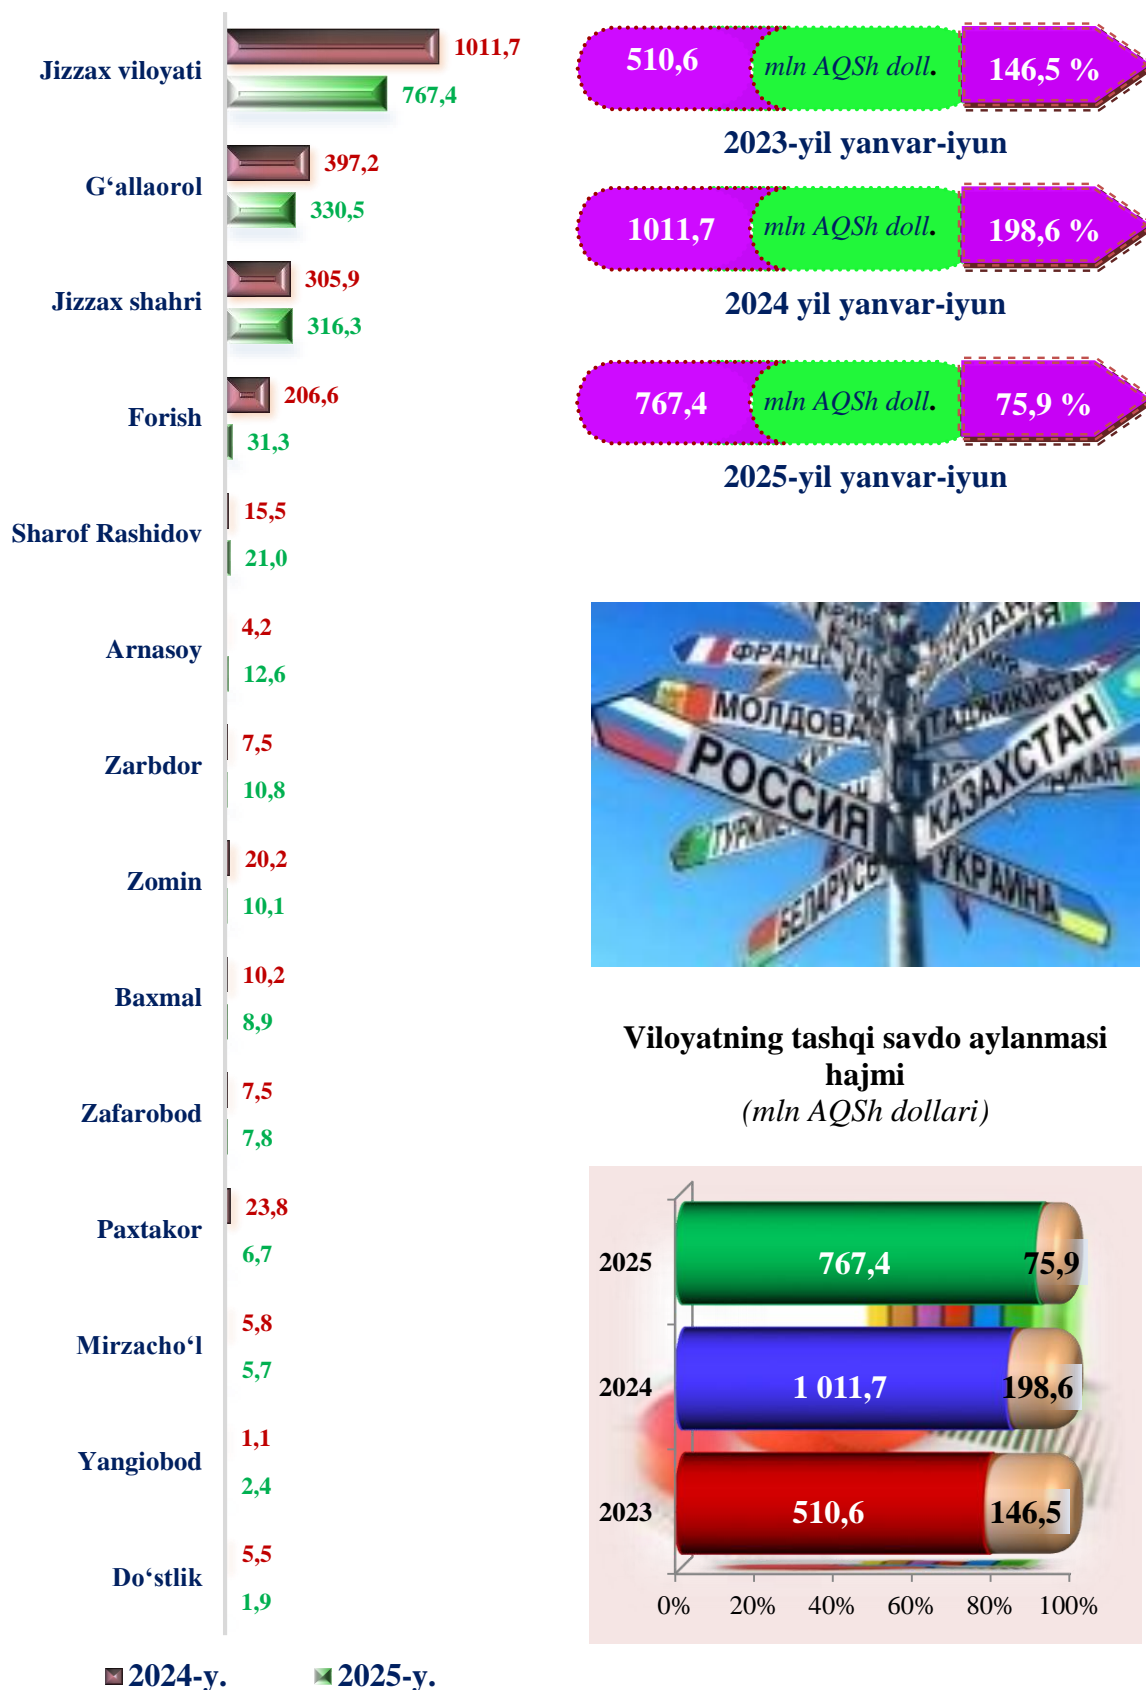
Jizzax viloyati 1011,7 767,4

G‘allaorol 397,2 330,5

Jizzax shahri 305,9 316,3

Forish 206,6 31,3

Sharof Rashidov 15,5 21,0

Arnasoy 4,2 12,6

Zarbdor 7,5 10,8

Zomin 20,2 10,1

Baxmal 10,2 8,9

Zafarobod 7,5 7,8

Paxtakor 23,8 6,7

Mirzacho‘l 5,8 5,7

Yangiobod 1,1 2,4

Do‘stlik 5,5 1,9

2024-y. 2025-y.

510,6 mln AQSh doll. 146,5 %
2023-yil yanvar-iyun

1011,7 mln AQSh doll. 198,6 %
2024 yil yanvar-iyun

767,4 mln AQSh doll. 75,9 %
2025-yil yanvar-iyun

ФРАНЦ МОЛДОВА ТАДЖИКИСТАН РОССИЯ КАЗАХСТАН ТУРК УКРАИНА БЕЛАРУСЬ

Viloyatning tashqi savdo aylanmasi hajmi
(mln AQSh dollari)

2025 767,4 75,9
2024 1 011,7 198,6
2023 510,6 146,5
0% 20% 40% 60% 80% 100%